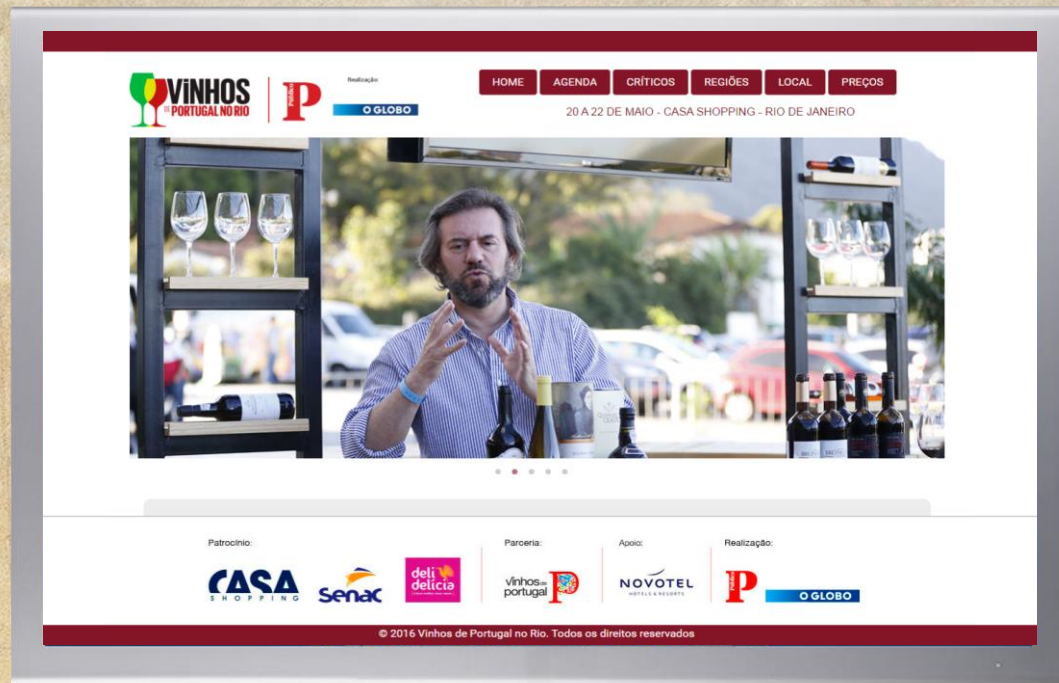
VINHOS DE PORTUGAL NO RIO

P Público

Realização:

O GLOBO

HOME AGENDA CRÍTICOS REGIÕES LOCAL PREÇOS

20 A 22 DE MAIO - CASA SHOPPING - RIO DE JANEIRO

Patrocínio:

CASA SHOPPING

Senac

deli delícia

Parceria:

vinhos de portugal

Apoio:

NOVOTEL HOTELS & RESORTS

Realização:

P

O GLOBO

© 2016 Vinhos de Portugal no Rio. Todos os direitos reservados